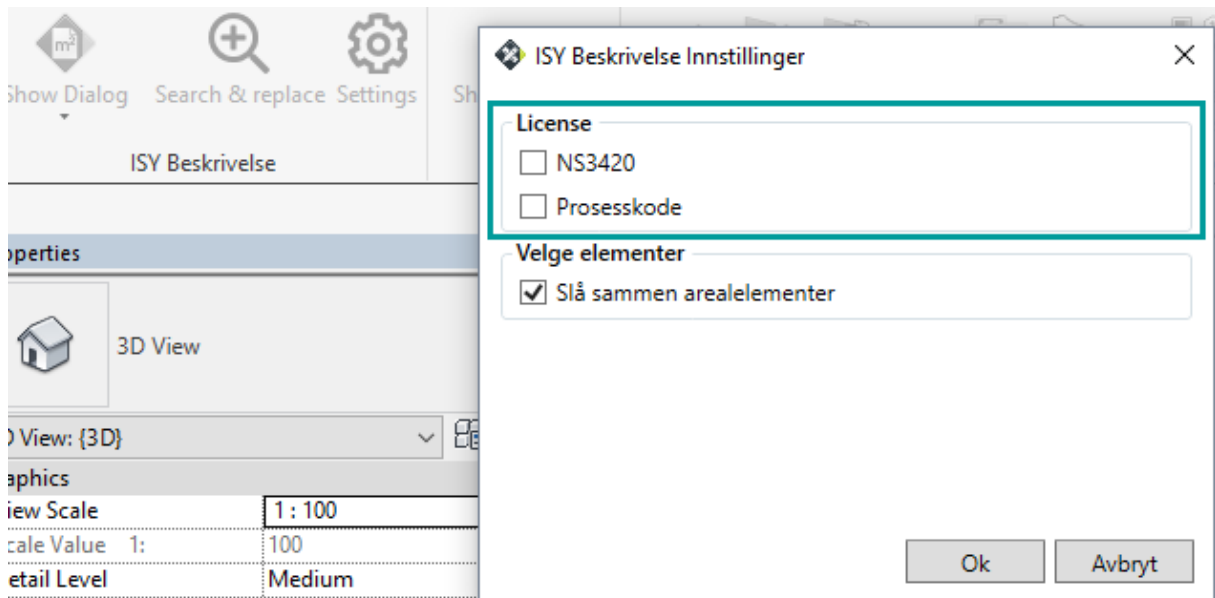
Show Dialog
Search & replace
Settings
Sh
ISY Beskrivelse
operties
3D View
D View: {3D}
aphics
iew Scale
1 : 100
cale Value 1:
100
etail Level
Medium

ISY Beskrivelse Innstillinger
License
NS3420
Prosesskode
Velge elementer
Slå sammen arealelementer
Ok
Avbryt